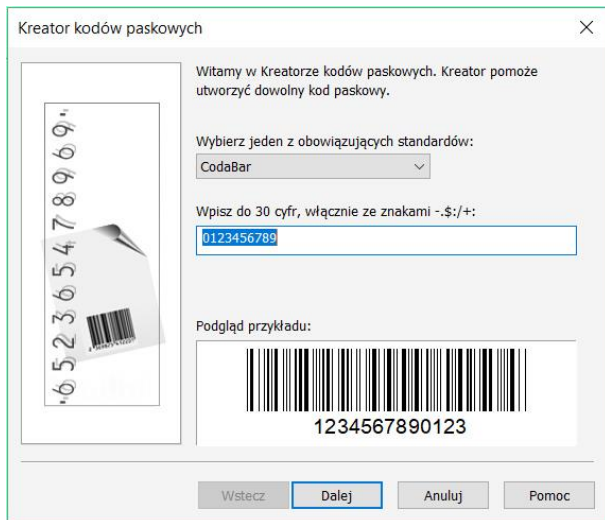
Kreator kodów paskowych

×

6523654789069

Witamy w Kreatorze kodów paskowych. Kreator pomoże utworzyć dowolny kod paskowy.

Wybierz jeden z obowiązujących standardów:

CodaBar

Wpisz do 30 cyfr, włącznie ze znakami -.$:/+:

0123456789

Podgląd przykładu:

1234567890123

Wstecz

Dalej

Anuluj

Pomoc